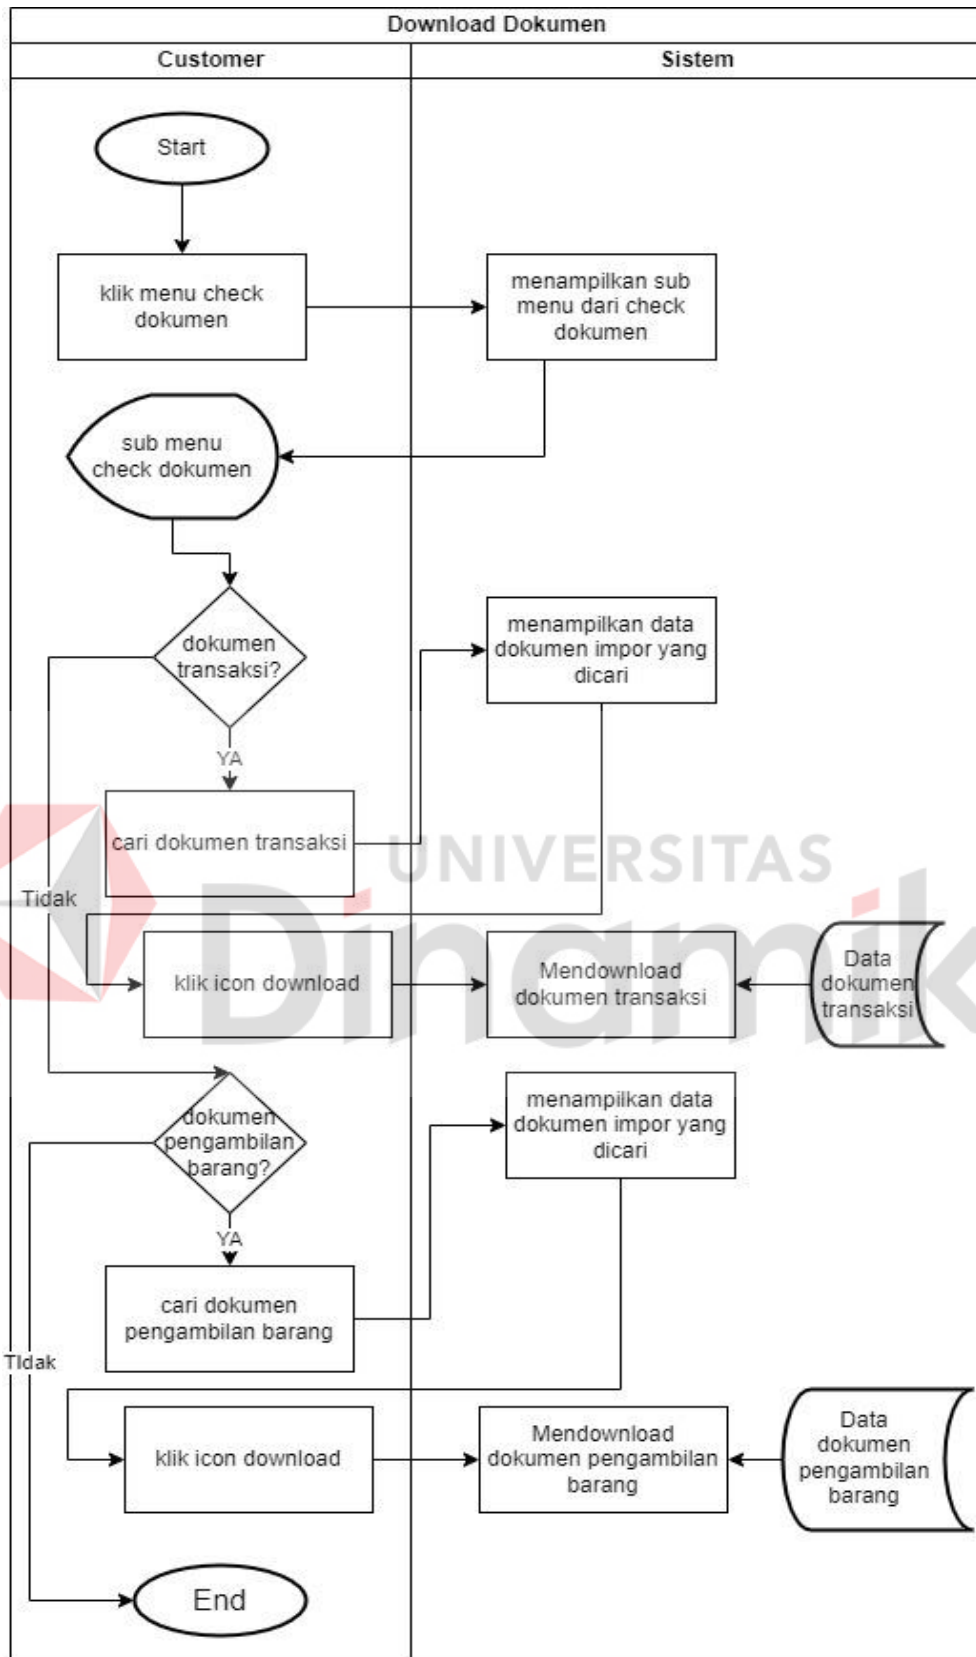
Download Dokumen

Customer

Sistem

Start

klik menu check dokumen

menampilkan sub menu dari check dokumen

sub menu check dokumen

dokumen transaksi?

menampilkan data dokumen impor yang dicari

YA

cari dokumen transaksi

UNIVERSITAS

Tidak

klik icon download

Mendownload dokumen transaksi

Data dokumen transaksi

Dinamika

dokumen pengambilan barang?

menampilkan data dokumen impor yang dicari

YA

cari dokumen pengambilan barang

TIdak

klik icon download

Mendownload dokumen pengambilan barang

Data dokumen pengambilan barang

End